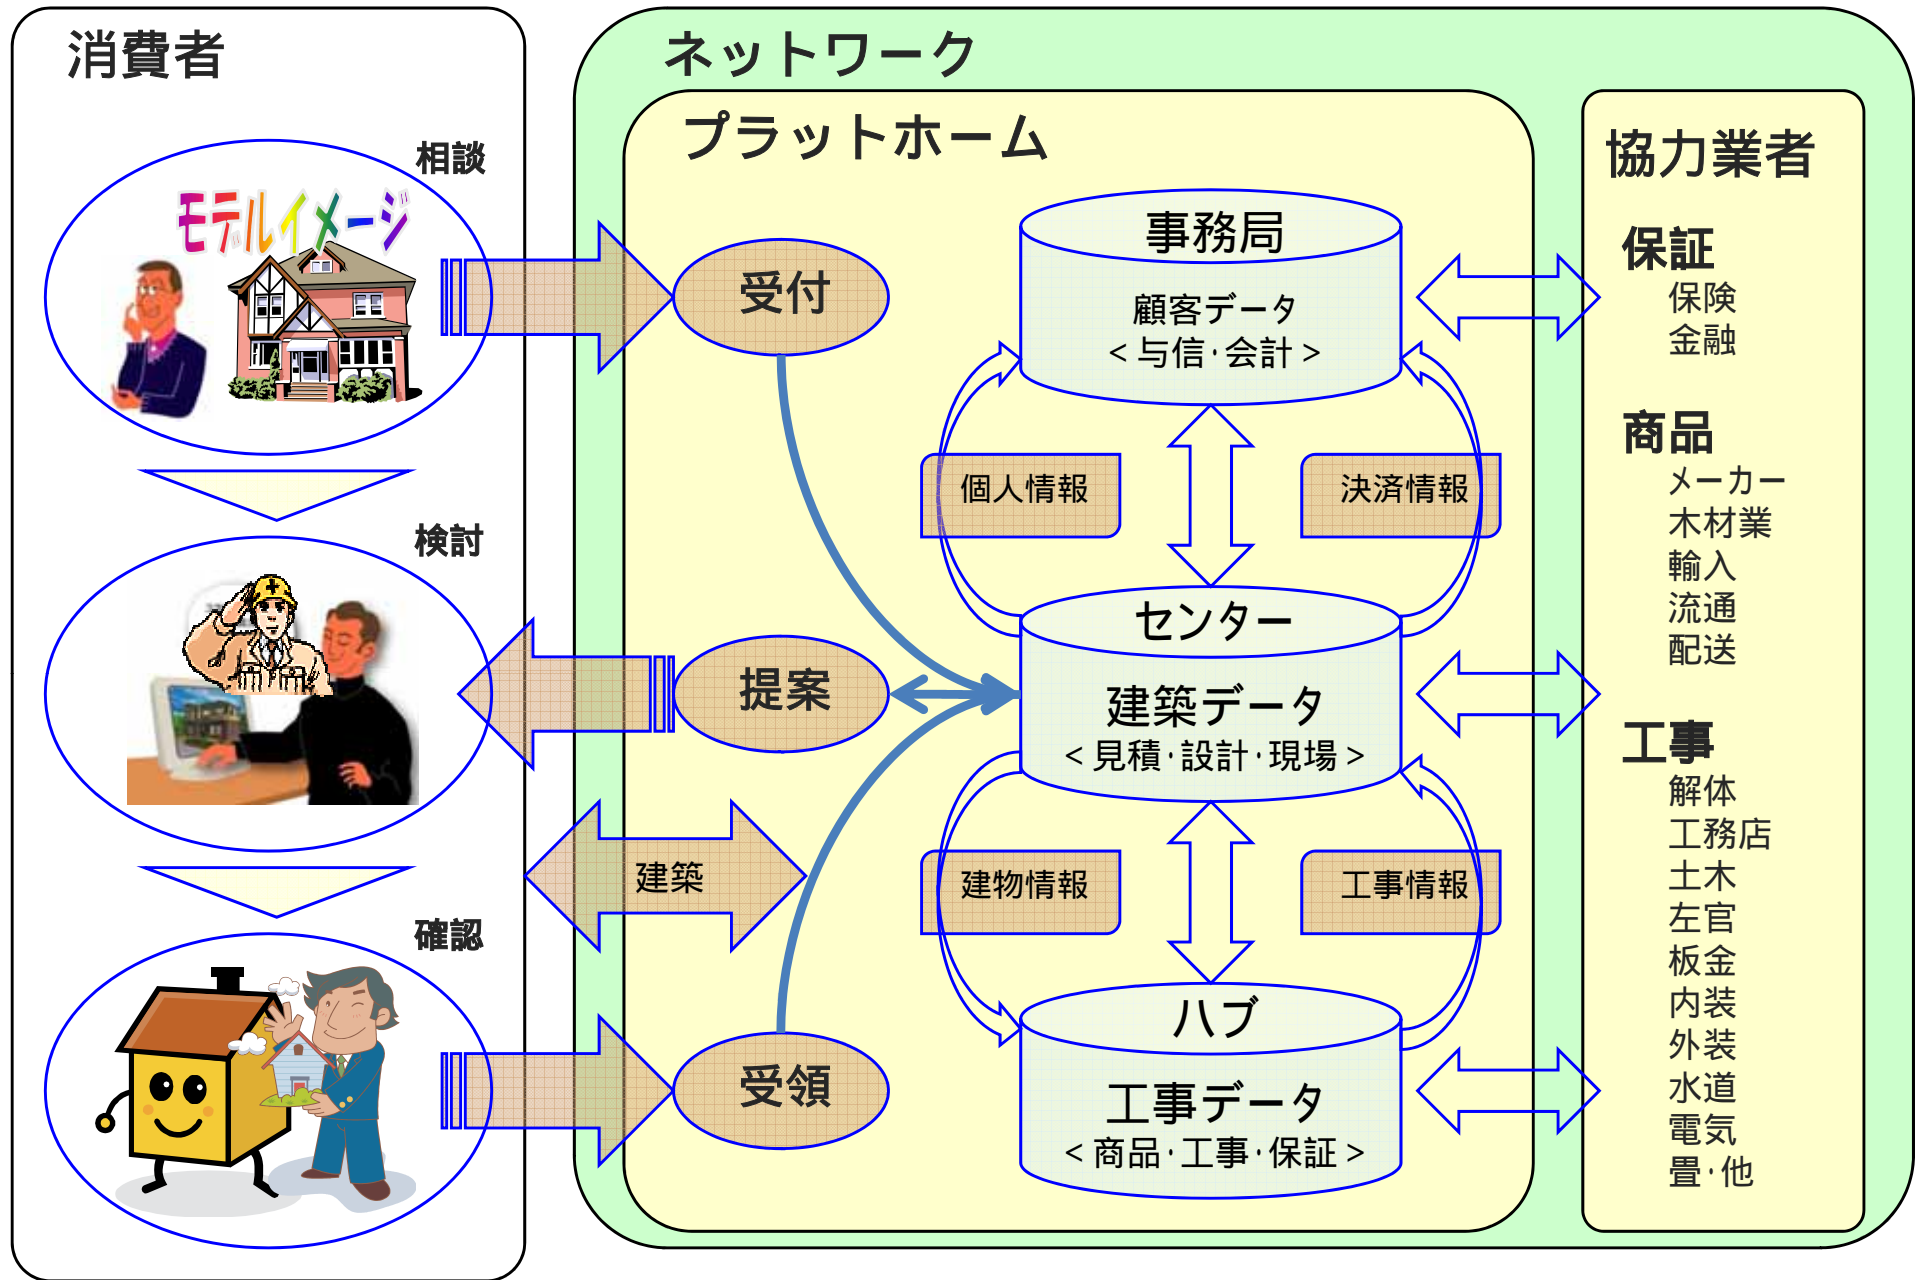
消費者

相談

モデルイメージ

検討

確認

ネットワーク

プラットホーム

受付

提案

建築

受領

事務局

顧客データ
＜与信·会計＞

個人情報

決済情報

センター

建築データ
＜見積·設計·現場＞

建物情報

工事情報

ハブ

工事データ
＜商品·工事·保証＞

協力業者

保証
保険
金融

商品
メーカー
木材業
輸入
流通
配送

工事
解体
工務店
土木
左官
板金
内装
外装
水道
電気
畳·他